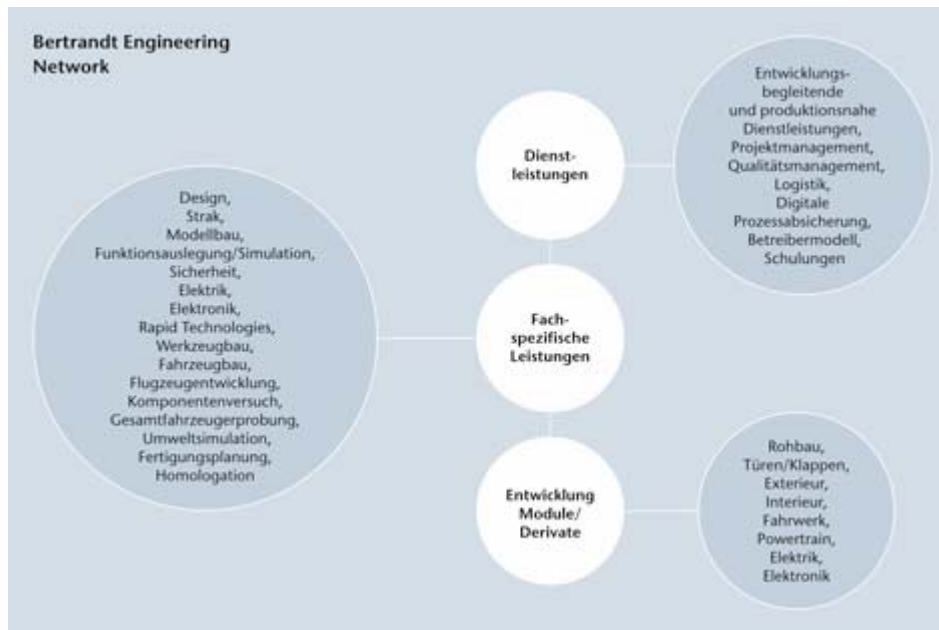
Bertrandt Engineering Network

Dienstleistungen

Entwicklungsbegleitende und produktionsnahe Dienstleistungen, Projektmanagement, Qualitätsmanagement, Logistik, Digitale Prozessabsicherung, Betreibermodell, Schulungen

Design, Strak, Modellbau, Funktionsauslegung/Simulation, Sicherheit, Elektrik, Elektronik, Rapid Technologies, Werkzeugbau, Fahrzeugbau, Flugzeugentwicklung, Komponentenversuch, Gesamtfahrzeugerprobung, Umweltsimulation, Fertigungsplanung, Homologation

Fachspezifische Leistungen

Entwicklung Module/ Derivate

Rohbau, Türen/Klappen, Exterieur, Interieur, Fahrwerk, Powertrain, Elektrik, Elektronik